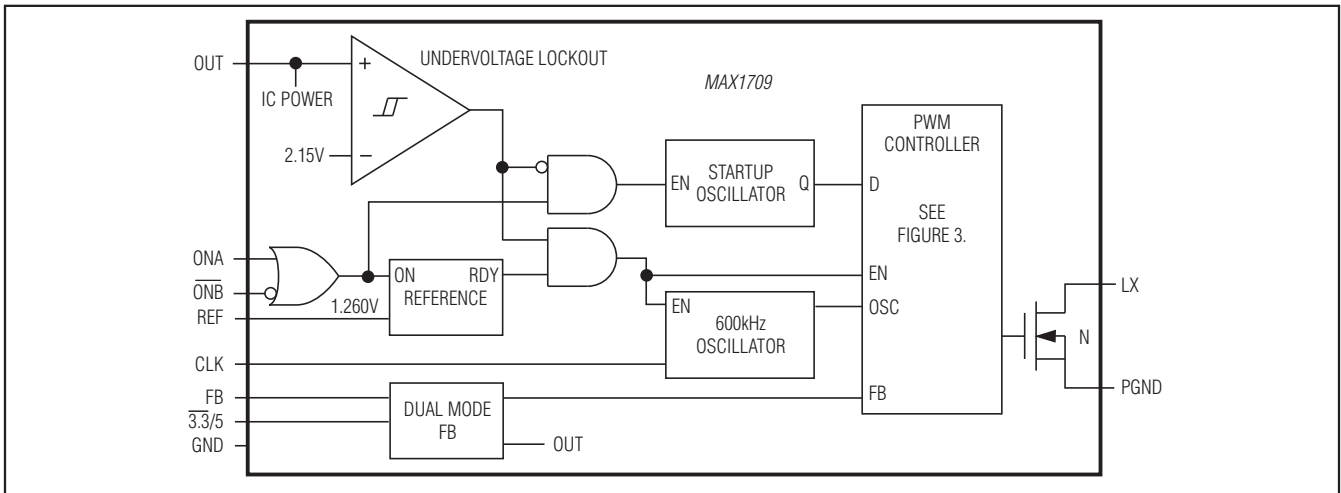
OUT

IC POWER

UNDERVOLTAGE LOCKOUT

MAX1709

+

2.15V

−

PWM CONTROLLER

EN

STARTUP OSCILLATOR

Q

D

SEE FIGURE 3.

ONA

$\overline{ONB}$

REF

1.260V

ON

RDY

REFERENCE

EN

EN

600kHz OSCILLATOR

OSC

LX

N

CLK

FB

$\overline{3.3}/5$

GND

DUAL MODE FB

OUT

FB

PGND